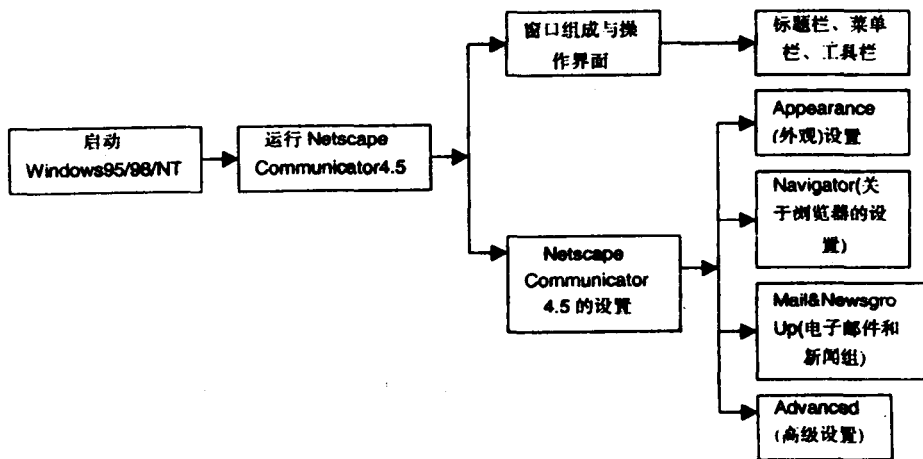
启动
Windows95/98/NT

运行 Netscape Communicator4.5

窗口组成与操作界面

标题栏、菜单栏、工具栏

Netscape Communicator 4.5 的设置

Appearance (外观)设置

Navigator(关于浏览器的设置)

Mail&Newsgro Up(电子邮件和新闻组)

Advanced (高级设置)